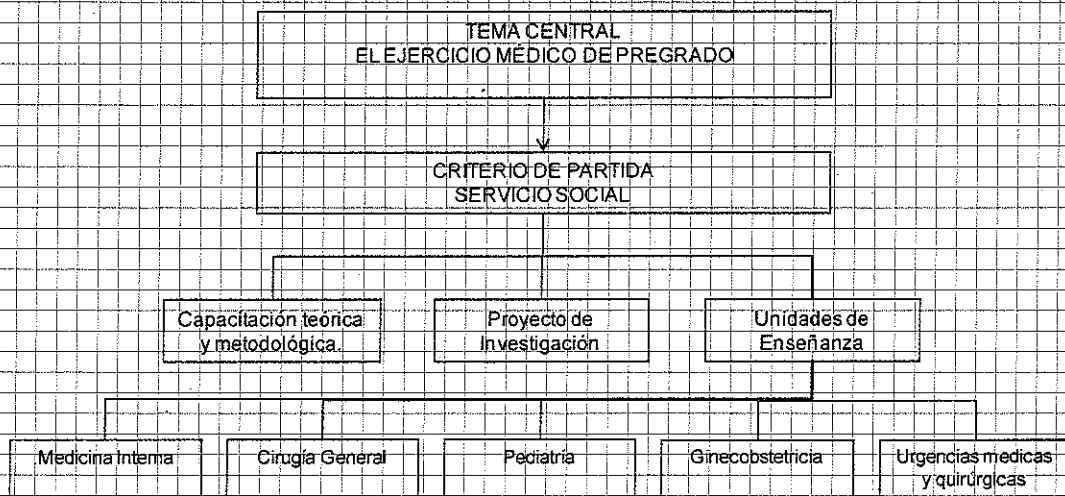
TEMA CENTRAL
EL EJERCICIO MÉDICO DE PREGRADO

CRITERIO DE PARTIDA
SERVICIO SOCIAL

Capacitación teórica y metodológica.

Proyecto de Investigación

Unidades de Enseñanza

Medicina Interna

Cirugía General

Pediatría

Ginecobstetricia

Urgencias medicas y quirúrgicas